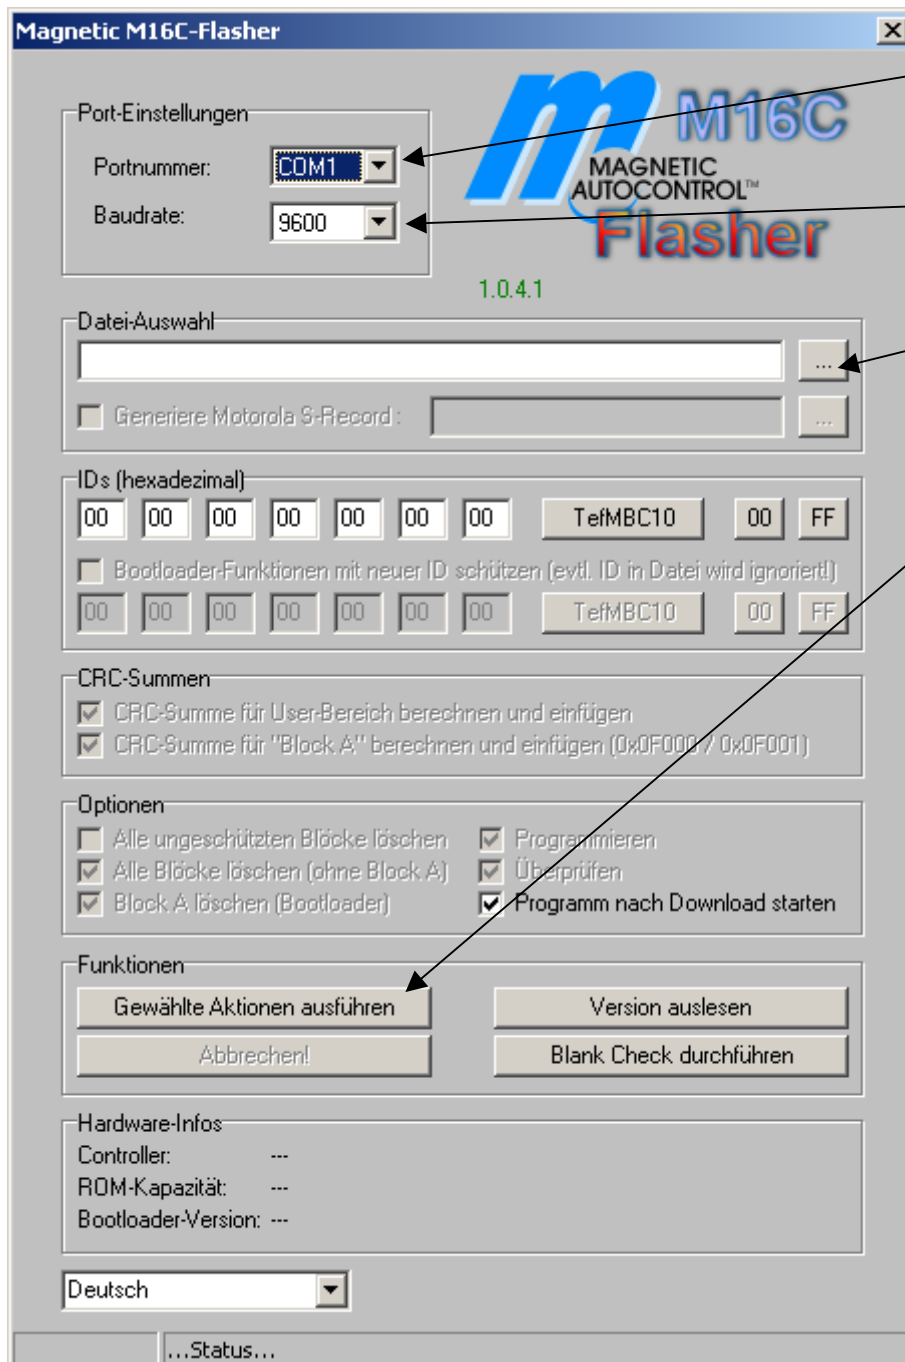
Magnetic M16C-Flasher

M16C
MAGNETIC AUTOCONTROL™
Flasher

Port-Einstellungen
Portnummer: COM1
Baudrate: 9600

1.0.4.1

Datei-Auswahl
...
Generiere Motorola S-Record :
...

IDs (hexadezimal)
| 00 | 00 | 00 | 00 | 00 | 00 | 00 | TefMBC10 | 00 | FF |
|---|---|---|---|---|---|---|---|---|---|

Bootloader-Funktionen mit neuer ID schützen (evtl. ID in Datei wird ignoriert!)
| 00 | 00 | 00 | 00 | 00 | 00 | 00 | TefMBC10 | 00 | FF |
|---|---|---|---|---|---|---|---|---|---|

CRC-Summen
CRC-Summe für User-Bereich berechnen und einfügen
CRC-Summe für "Block A" berechnen und einfügen (0x0F000 / 0x0F001)

Optionen
Alle ungeschützten Blöcke löschen
Alle Blöcke löschen (ohne Block A)
Block A löschen (Bootloader)
Programmieren
Überprüfen
Programm nach Download starten

Funktionen
Gewählte Aktionen ausführen
Version auslesen
Abbrechen!
Blank Check durchführen

Hardware-Infos
Controller: ---
ROM-Kapazität: ---
Bootloader-Version: ---

Deutsch

...Status...